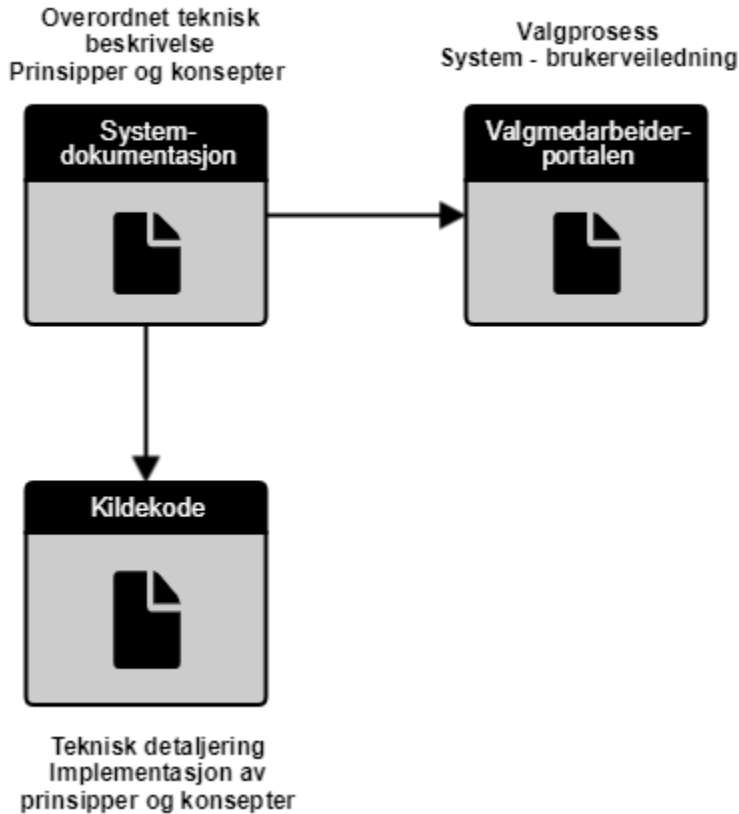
Overordnet teknisk beskrivelse
Prinsipper og konsepter

Systemdokumentasjon

Valgprosess
System - brukerveiledning

Valgmedarbeiderportalen

Kildekode

Teknisk detaljering
Implementasjon av prinsipper og konsepter